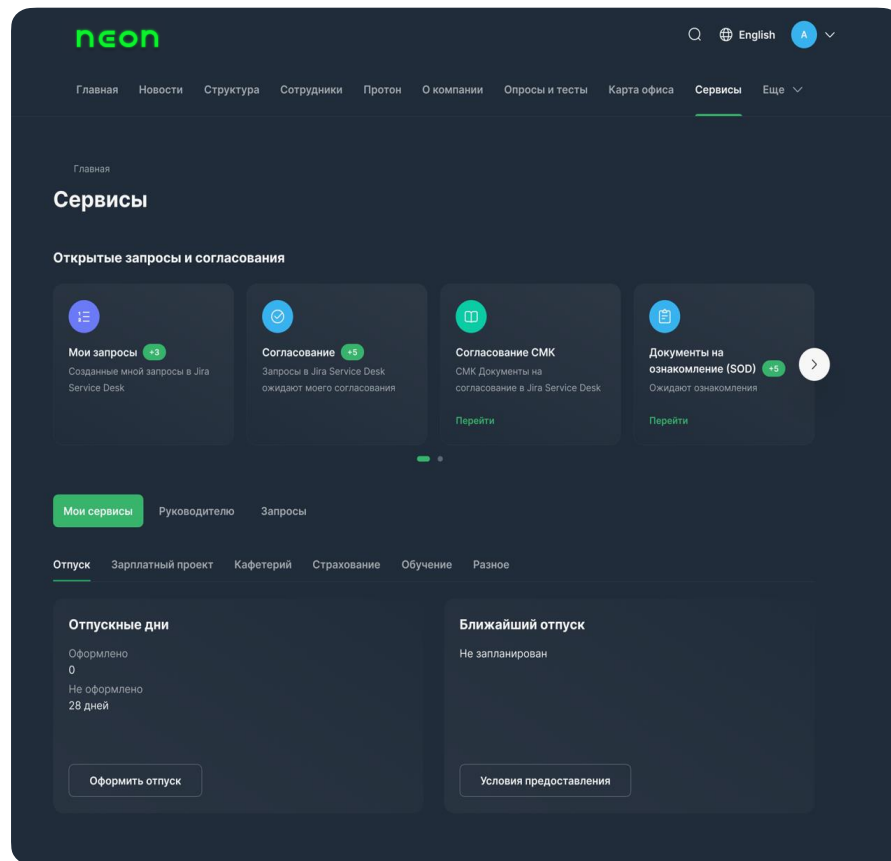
neon

English A

Главная Новости Структура Сотрудники Протон О компании Опросы и тесты Карта офиса Сервисы Еще

Главная

Сервисы

Открытые запросы и согласования

Мои запросы +3
Созданные мной запросы в Jira Service Desk

Согласование +5
Запросы в Jira Service Desk ожидают моего согласования

Согласование СМК
СМК Документы на согласование в Jira Service Desk
Перейти

Документы на ознакомление (SOD) +5
Ожидают ознакомления
Перейти

Мои сервисы Руководителю Запросы

Отпуск Зарплатный проект Кафетерий Страхование Обучение Разное

Отпускные дни
Оформлено
0
Не оформлено
28 дней

Оформить отпуск

Ближайший отпуск
Не запланирован

Условия предоставления